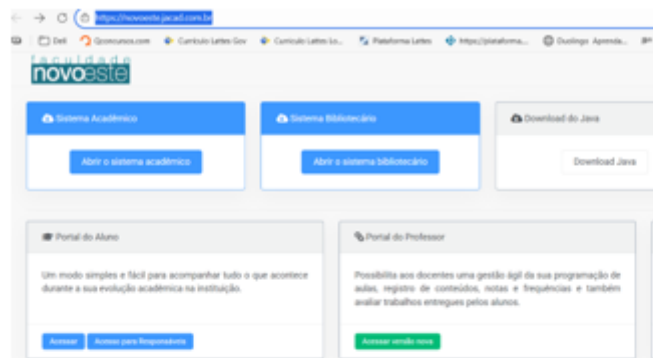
https://novoeste.jacad.com.br

Dell Qconcursos.com Currículo Lattes Gov Currículo Lattes Lo... Plataforma Lattes https://plataforma... Duolingo Aprenda...

faculdade novoeste

Sistema Acadêmico

Abrir o sistema acadêmico

Sistema Bibliotecário

Abrir o sistema bibliotecário

Download do Java

Download Java

Portal do Aluno

Um modo simples e fácil para acompanhar tudo o que acontece durante a sua evolução acadêmica na instituição.

Acessar Acesso para Responsáveis

Portal do Professor

Possibilita aos docentes uma gestão ágil da sua programação de aulas, registro de conteúdos, notas e frequências e também avaliar trabalhos entregues pelos alunos.

Acessar versão nova